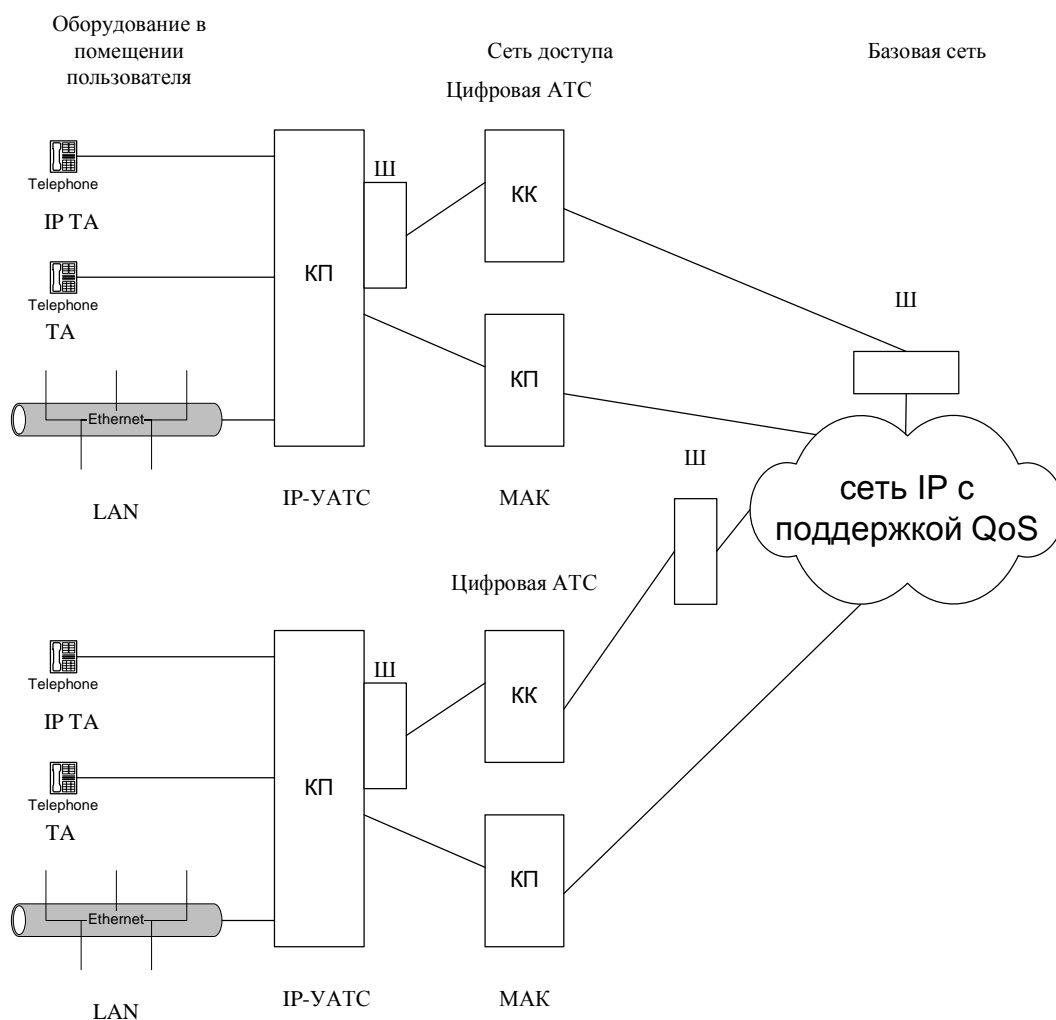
Оборудование в помещении пользователя

Сеть доступа

Базовая сеть

Цифровая АТС

Telephone

IP ТА

Ш

КК

КП

Telephone

ТА

Ш

КП

Ethernet

LAN

IP-УАТС

МАК

Ш

сеть IP с поддержкой QoS

Цифровая АТС

Telephone

IP ТА

Ш

КК

КП

Telephone

ТА

КП

Ethernet

LAN

IP-УАТС

МАК